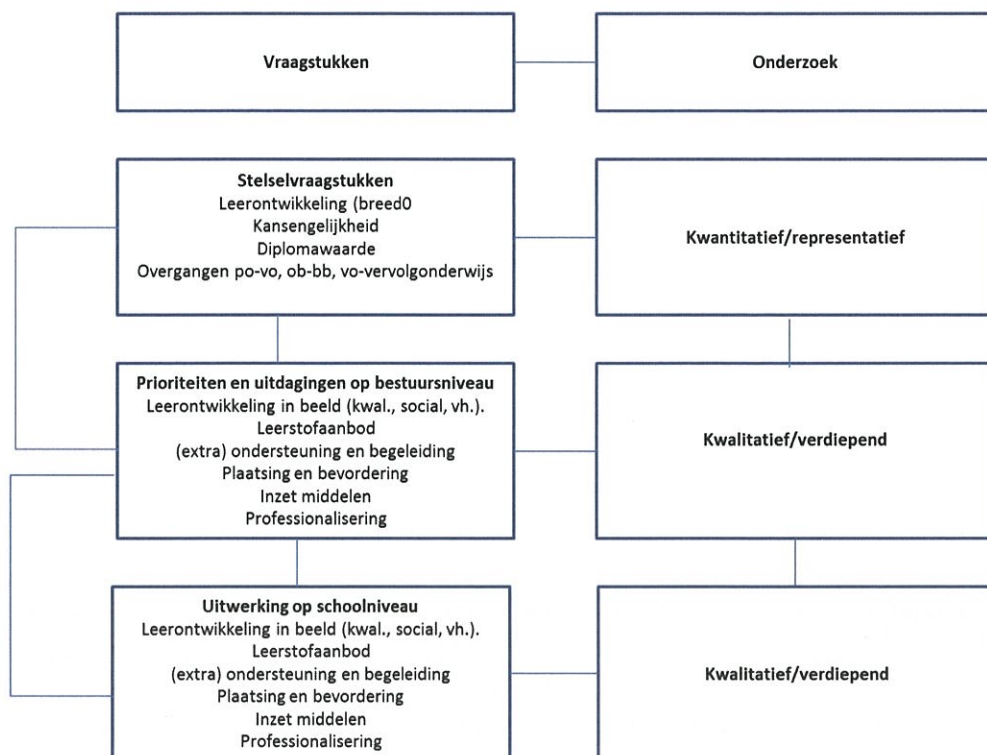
Vraagstukken

Onderzoek

Stelselvraagstukken
Leerontwikkeling (breed0
Kansengelijkheid
Diplomawaarde
Overgangen po-vo, ob-bb, vo-vervolgonderwijs

Kwantitatief/representatief

Prioriteiten en uitdagingen op bestuursniveau
Leerontwikkeling in beeld (kwal., social, vh.).
Leerstofaanbod
(extra) ondersteuning en begeleiding
Plaatsing en bevordering
Inzet middelen
Professionalisering

Kwalitatief/verdiepend

Uitwerking op schoolniveau
Leerontwikkeling in beeld (kwal., social, vh.).
Leerstofaanbod
(extra) ondersteuning en begeleiding
Plaatsing en bevordering
Inzet middelen
Professionalisering

Kwalitatief/verdiepend